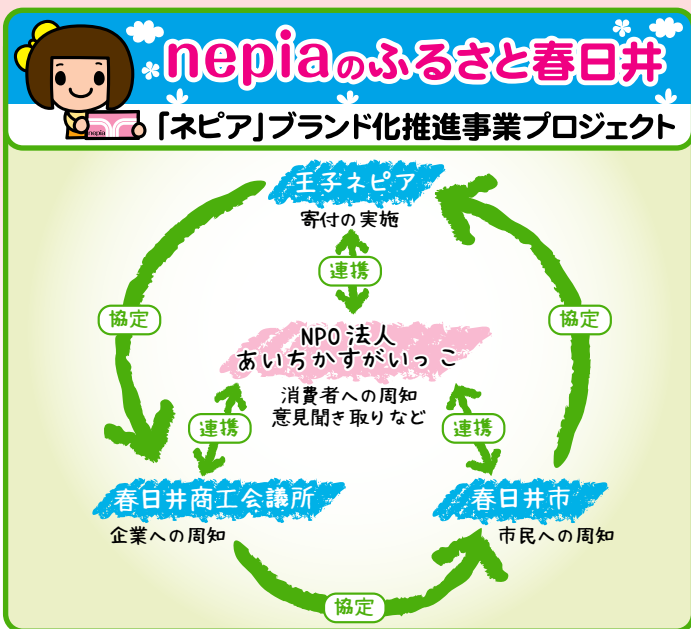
nepiaのふるさと春日井

「ネピア」ブランド化推進事業プロジェクト

王子ネピア
寄付の実施

連携

協定

協定

NPO法人
あいちかすがいっこ

消費者への周知
意見聞き取りなど

連携

連携

春日井商工会議所
企業への周知

春日井市
市民への周知

協定

nepia